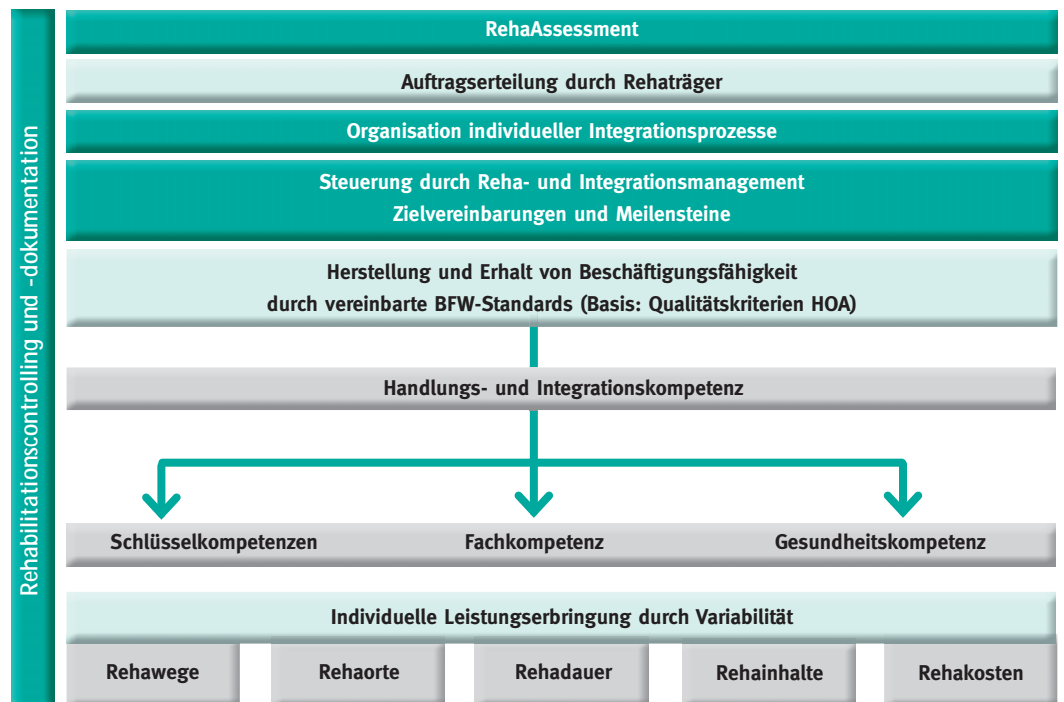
Rehabilitationscontrolling und -dokumentation

RehaAssessment

Auftragserteilung durch Rehaträger

Organisation individueller Integrationsprozesse

Steuerung durch Reha- und Integrationsmanagement
Zielvereinbarungen und Meilensteine

Herstellung und Erhalt von Beschäftigungsfähigkeit
durch vereinbarte BFW-Standards (Basis: Qualitätskriterien HOA)

Handlungs- und Integrationskompetenz

Schlüsselkompetenzen

Fachkompetenz

Gesundheitskompetenz

Individuelle Leistungserbringung durch Variabilität

Rehawege

Rehaorte

Rehadauer

Rehainhalte

Rehakosten